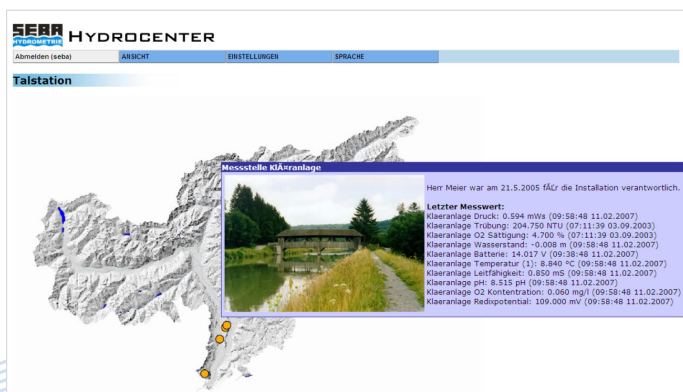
SEBA HYDROMETRIE HYDROCENTER

Abmelden (seba)
ANSICHT
EINSTELLUNGEN
SPRACHE

Talstation

Messstelle KlÃ¤ranlage

Herr Meier war am 21.5.2005 fÃ¼r die Installation verantwortlich.

Letzter Messwert:
Klaeranlage Druck: 0.594 mWs (09:58:48 11.02.2007)
Klaeranlage Trübung: 204.750 NTU (07:11:39 03.09.2003)
Klaeranlage O2 Sättigung: 4.700 % (07:11:39 03.09.2003)
Klaeranlage Wasserstand: -0.008 m (09:58:48 11.02.2007)
Klaeranlage Batterie: 14.017 V (09:38:48 11.02.2007)
Klaeranlage Temperatur (1): 8.840 °C (09:58:48 11.02.2007)
Klaeranlage Leitfähigkeit: 0.850 mS (09:58:48 11.02.2007)
Klaeranlage pH: 8.515 pH (09:58:48 11.02.2007)
Klaeranlage O2 Kontentration: 0.060 mg/l (09:58:48 11.02.2007)
Klaeranlage Redixpotential: 109.000 mV (09:58:48 11.02.2007)